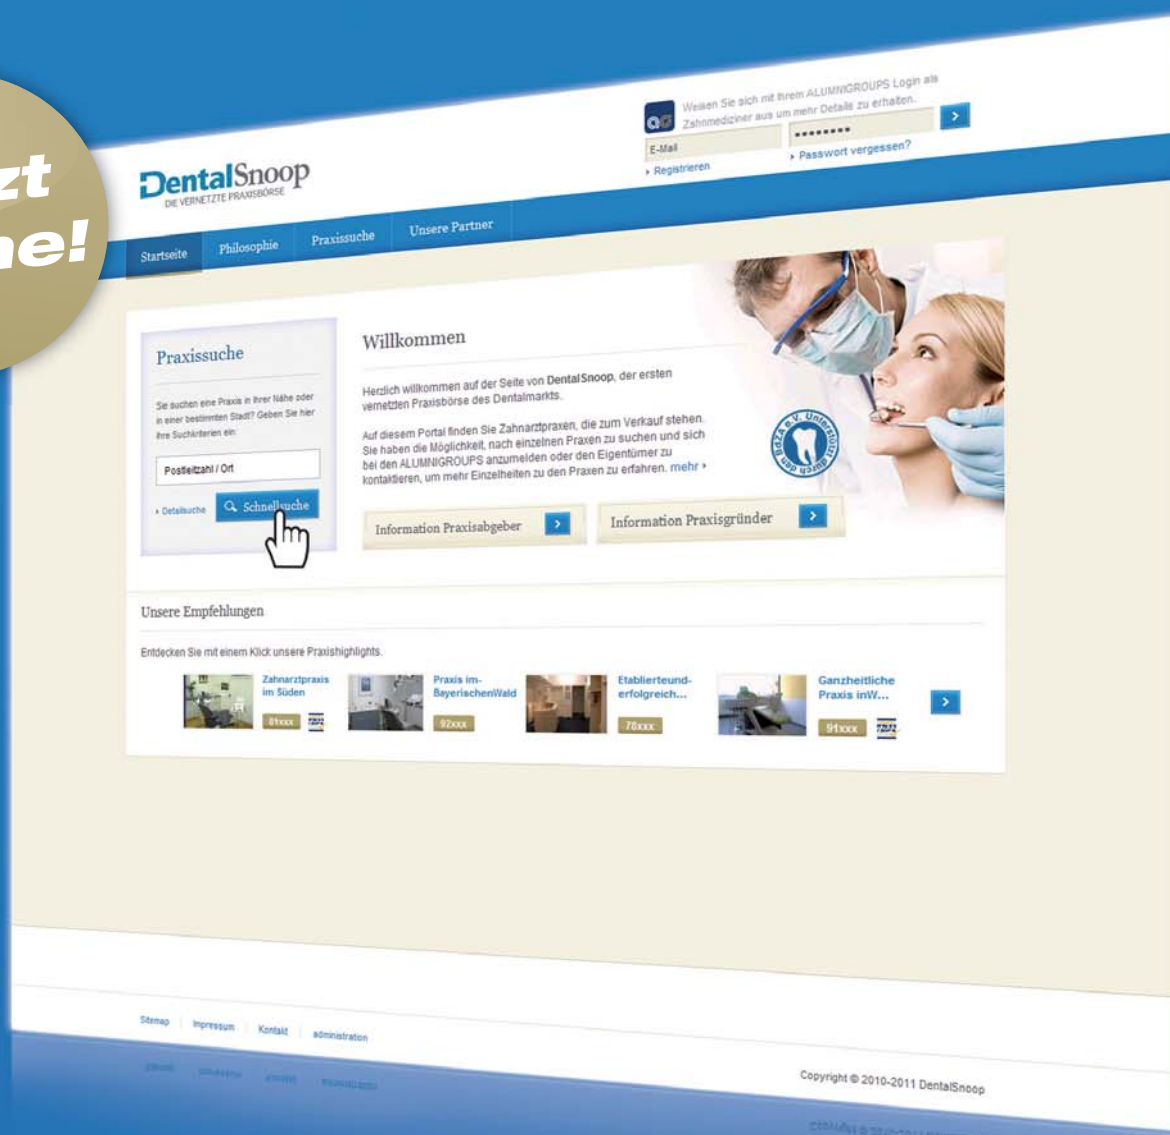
zt
ne!

Weisen Sie sich mit Ihrem ALUMNIGROUPS Login als Zahnmediziner aus um mehr Details zu erhalten.

E-Mail
••••••••
› Registrieren
› Passwort vergessen?

DentalSnoop
DIE VERNETZTE PRAXISBÖRSE

Startseite
Philosophie
Praxissuche
Unsere Partner

Praxissuche

Sie suchen eine Praxis in Ihrer Nähe oder in einer bestimmten Stadt? Geben Sie hier Ihre Suchkriterien ein:

Postleitzahl / Ort

› Detailsuche
Schnellsuche

Willkommen

Herzlich willkommen auf der Seite von DentalSnoop, der ersten vernetzten Praxisbörse des Dentalmarkts.

Auf diesem Portal finden Sie Zahnarztpraxen, die zum Verkauf stehen. Sie haben die Möglichkeit, nach einzelnen Praxen zu suchen und sich bei den ALUMNIGROUPS anzumelden oder den Eigentümer zu kontaktieren, um mehr Einzelheiten zu den Praxen zu erfahren. mehr ›

BdZA e.V. Unterstützt durch den

Information Praxisabgeber
Information Praxisgründer

Unsere Empfehlungen

Entdecken Sie mit einem Klick unsere Praxishighlights.

Zahnarztpraxis im Süden
81xxx

Praxis im-BayerischenWald
92xxx

Etablierteund-erfolgreich...
78xxx

Ganzheitliche Praxis inW...
91xxx

Sitemap | Impressum | Kontakt | administration

Copyright © 2010-2011 DentalSnoop